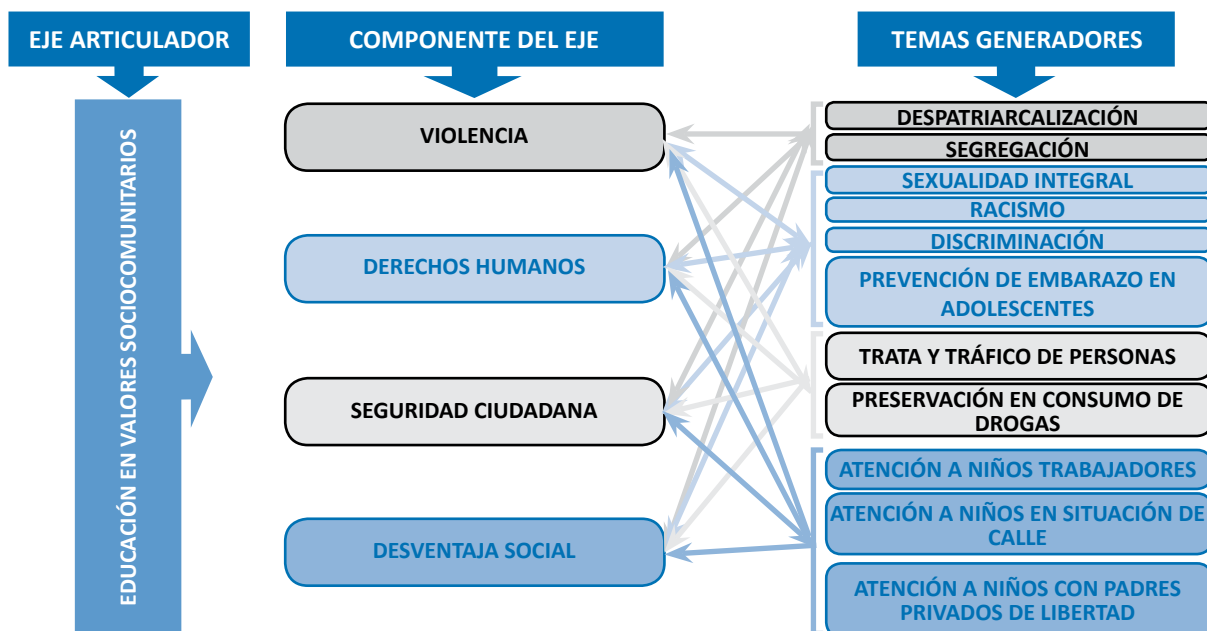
EJE ARTICULADOR

EDUCACIÓN EN VALORES SOCIOCOMUNITARIOS

COMPONENTE DEL EJE

VIOLENCIA

DERECHOS HUMANOS

SEGURIDAD CIUDADANA

DESVENTAJA SOCIAL

TEMAS GENERADORES

DESPATRIARCALIZACIÓN

SEGREGACIÓN

SEXUALIDAD INTEGRAL

RACISMO

DISCRIMINACIÓN

PREVENCIÓN DE EMBARAZO EN ADOLESCENTES

TRATA Y TRÁFICO DE PERSONAS

PRESERVACIÓN EN CONSUMO DE DROGAS

ATENCIÓN A NIÑOS TRABAJADORES

ATENCIÓN A NIÑOS EN SITUACIÓN DE CALLE

ATENCIÓN A NIÑOS CON PADRES PRIVADOS DE LIBERTAD